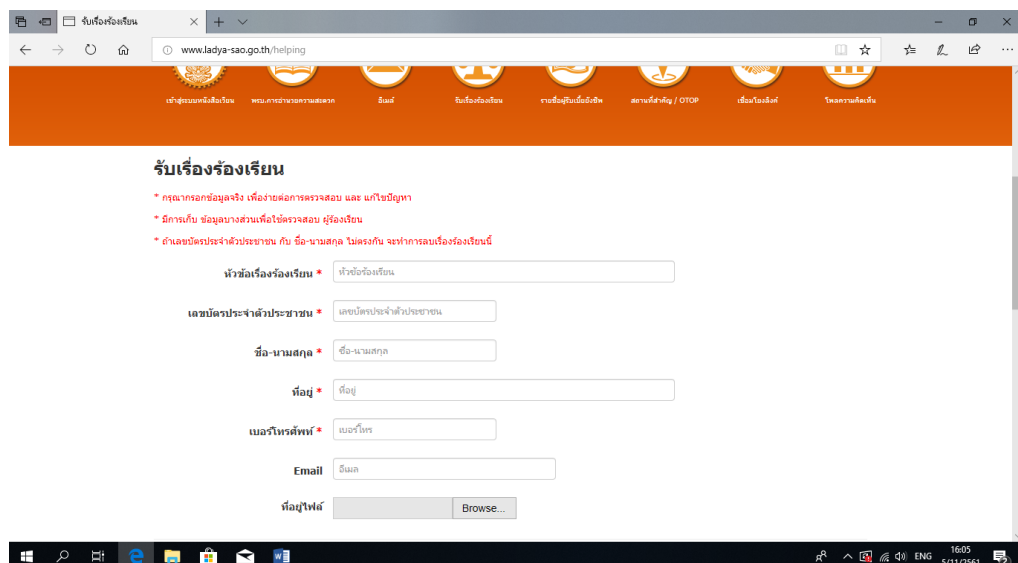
รับเรื่องร้องเรียน

www.ladya-sao.go.th/helping

เข้าสู่ระบบหนังสือเวียน | พรบ.การอำนวยความสะดวก | อีเมล์ | รับเรื่องร้องเรียน | รายชื่อผู้รับเบี้ยยังชีพ | สถานที่สำคัญ / OTOP | เชื่อมโยงลิงค์ | โหวตความคิดเห็น

รับเรื่องร้องเรียน

* กรุณากรอกข้อมูลจริง เพื่อง่ายต่อการตรวจสอบ และ แก้ไขปัญหา

* มีการเก็บ ข้อมูลบางส่วนเพื่อใช้ตรวจสอบ ผู้ร้องเรียน

* ถ้าเลขบัตรประจำตัวประชาชน กับ ชื่อ-นามสกุล ไม่ตรงกัน จะทำการลบเรื่องร้องเรียนนี้

หัวข้อเรื่องร้องเรียน * หัวข้อร้องเรียน

เลขบัตรประจำตัวประชาชน * เลขบัตรประจำตัวประชาชน

ชื่อ-นามสกุล * ชื่อ-นามสกุล

ที่อยู่ * ที่อยู่

เบอร์โทรศัพท์ * เบอร์โทร

Email อีเมล

ที่อยู่ไฟล์ Browse...

ENG 16:05 5/11/2561